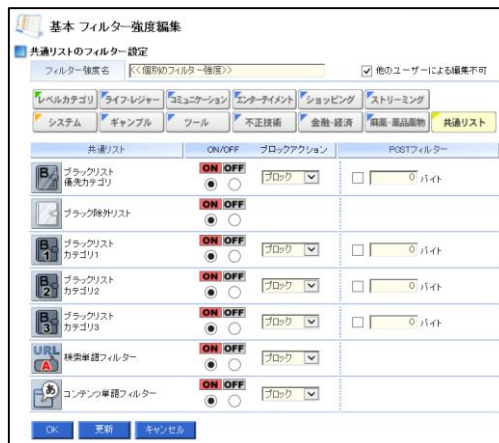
基本 フィルター強度編集

共通リストのフィルター設定

フィルター強度名 <<個別のフィルター強度>> ☑ 他のユーザーによる編集不可

レベルカテゴリ ライフ・レジャー コミュニケーション エンターテイメント ショッピング ストリーミング
システム ギャンブル ツール 不正技術 金融・経済 麻薬・薬品薬物 共通リスト

| 共通リスト | ON/OFF | ブロックアクション | POSTフィルター |
|---|---|---|---|
| ブラックリスト 優先カテゴリ | ON OFF | ブロック | 0 バイト |
| ブラック除外リスト | ON OFF | | |
| ブラックリスト カテゴリ1 | ON OFF | ブロック | 0 バイト |
| ブラックリスト カテゴリ2 | ON OFF | ブロック | 0 バイト |
| ブラックリスト カテゴリ3 | ON OFF | ブロック | 0 バイト |
| URL A 検索単語フィルター | ON OFF | | |
| あ コンテンツ単語フィルター | ON OFF | ブロック | |

OK 更新 キャンセル